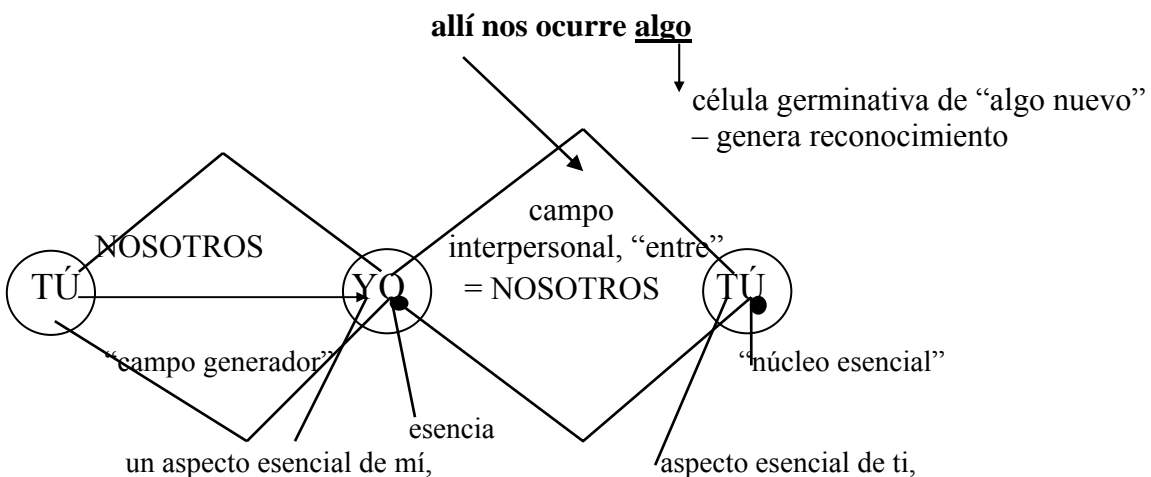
**allí nos ocurre <u>algo</u>**

célula germinativa de "algo nuevo" – genera reconocimiento

NOSOTROS

campo interpersonal, "entre" = NOSOTROS

TÚ

YO

TÚ

"campo generador"

"núcleo esencial"

esencia

un aspecto esencial de mí,

aspecto esencial de ti,